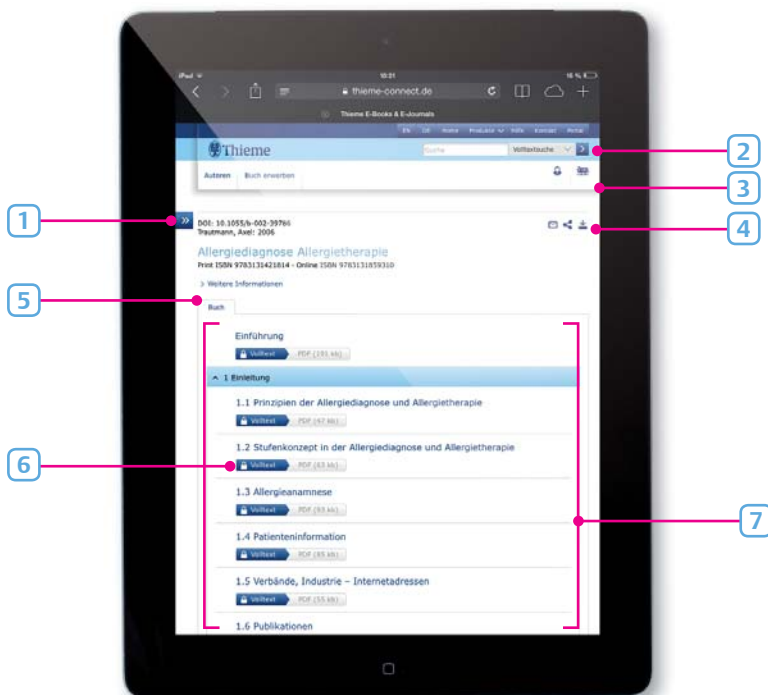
iPad 10:31 16 %

thieme-connect.de

Thieme E-Books & E-Journals

EN DE Home Produkte Hilfe Kontakt Portal

Thieme

Suche Volltextsuche

Autoren Buch erwerben

DOI: 10.1055/b-002-39786
Trautmann, Axel: 2006

Allergiediagnose Allergietherapie
Print ISBN 9783131421814 · Online ISBN 9783131859310

> Weitere Informationen

Buch

Einführung
Volltext PDF (191 kb)

^ 1 Einleitung

1.1 Prinzipien der Allergiediagnose und Allergietherapie
Volltext PDF (47 kb)

1.2 Stufenkonzept in der Allergiediagnose und Allergietherapie
Volltext PDF (43 kb)

1.3 Allergieanamnese
Volltext PDF (93 kb)

1.4 Patienteninformation
Volltext PDF (65 kb)

1.5 Verbände, Industrie – Internetadressen
Volltext PDF (55 kb)

1.6 Publikationen

1
2
3
4
5
6
7